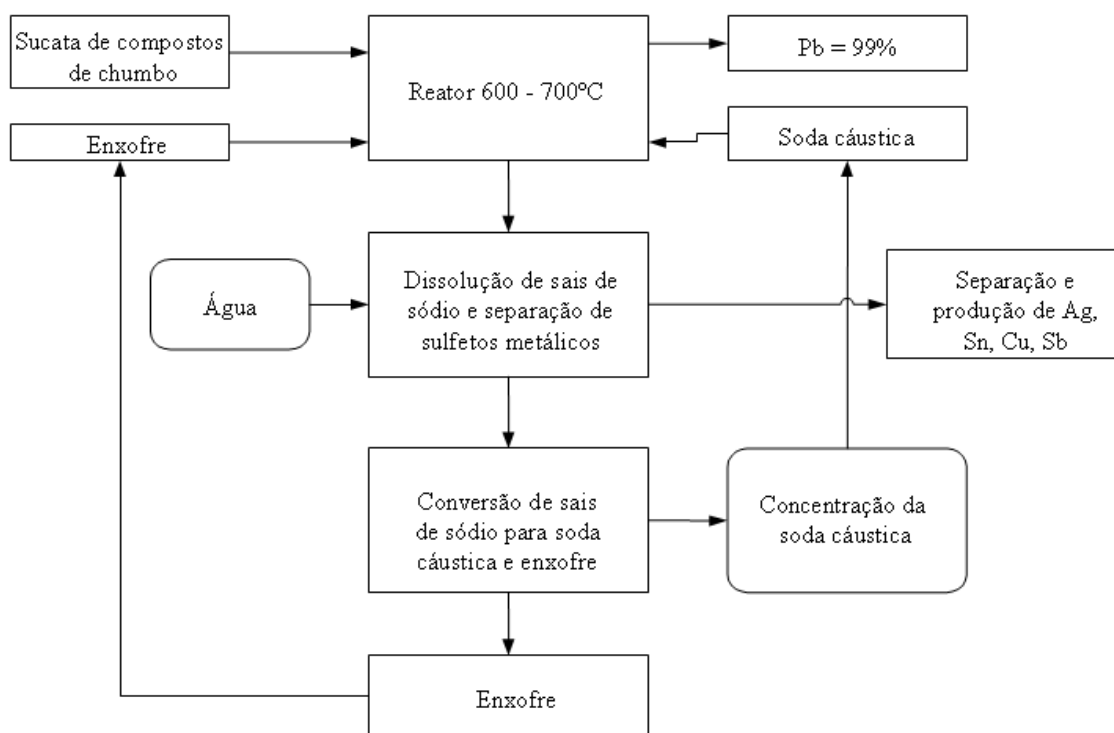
Sucata de compostos de chumbo

Reator 600 - 700ºC

Pb = 99%

Enxofre

Soda cáustica

Água

Dissolução de sais de sódio e separação de sulfetos metálicos

Separação e produção de Ag, Sn, Cu, Sb

Conversão de sais de sódio para soda cáustica e enxofre

Concentração da soda cáustica

Enxofre